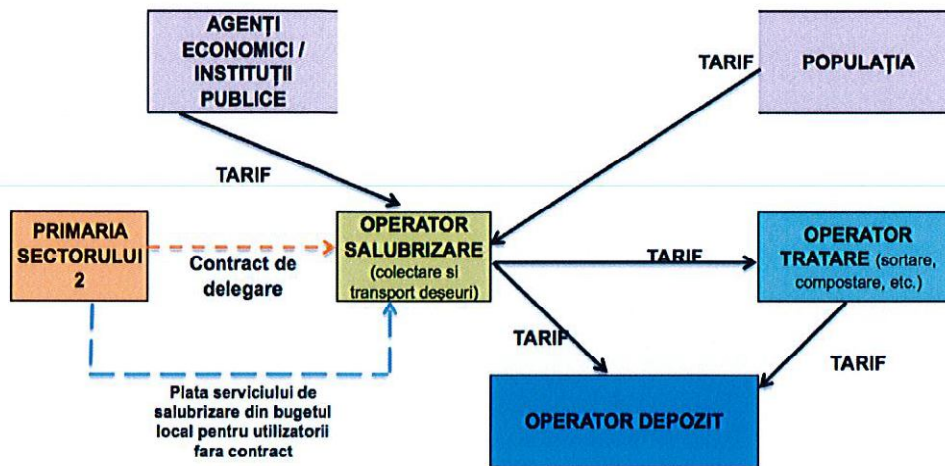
AGENȚI ECONOMICI / INSTITUȚII PUBLICE

TARIF

POPULAȚIA

TARIF

PRIMARIA SECTORULUI 2

Contract de delegare

OPERATOR SALUBRIZARE (colectare si transport deșeuri)

TARIF

OPERATOR TRATARE (sortare, compostare, etc.)

TARIF

TARIF

Plata serviciului de salubrizare din bugetul local pentru utilizatorii fara contract

OPERATOR DEPOZIT